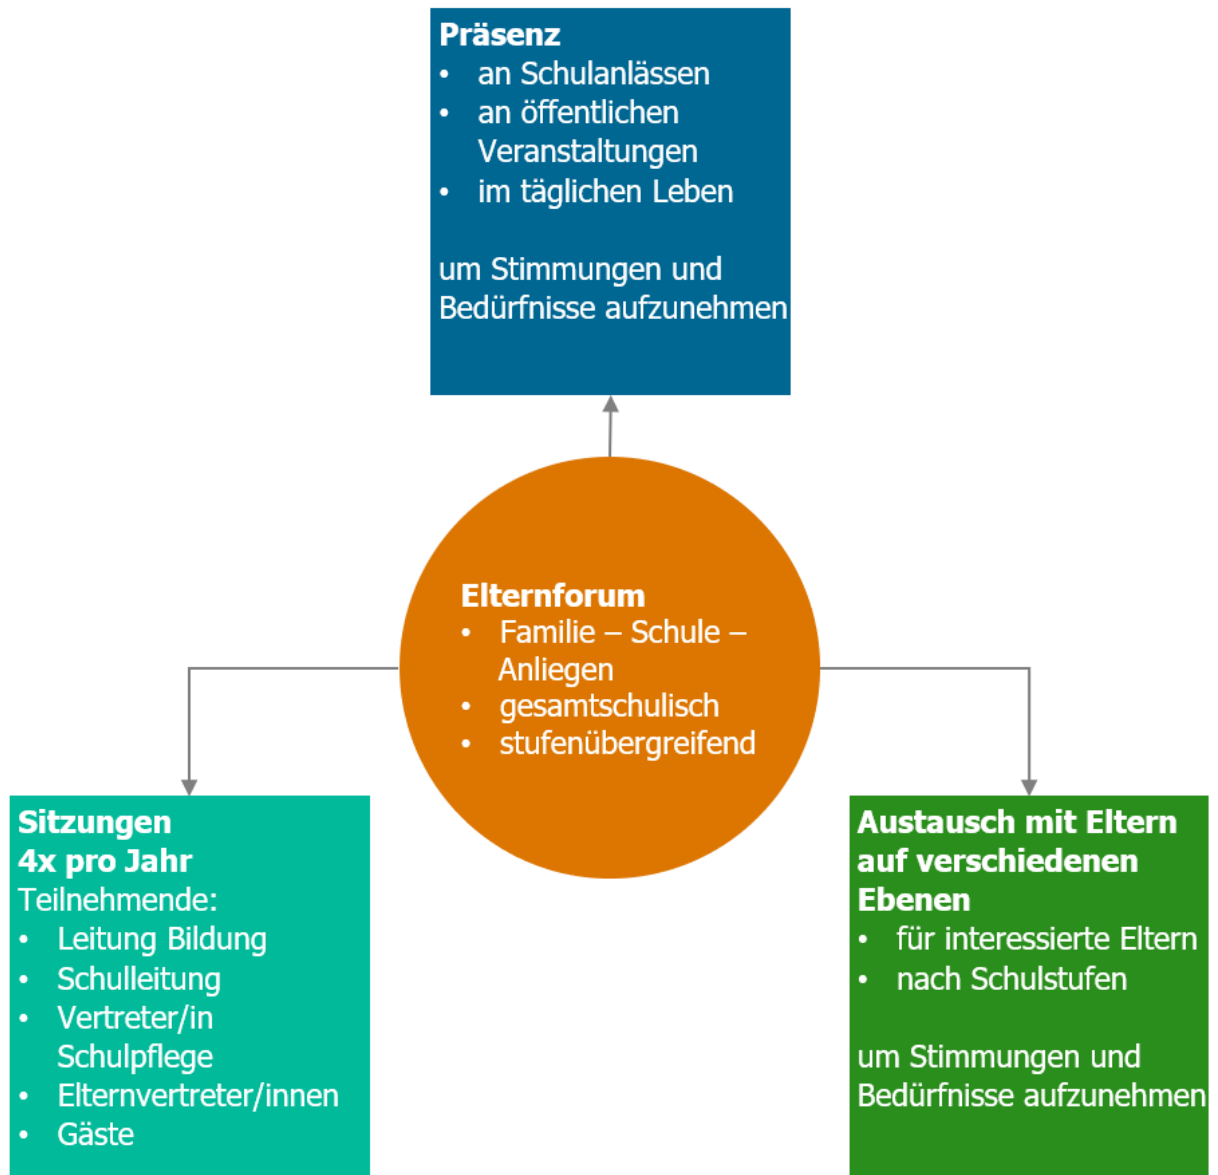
**Präsenz**
- an Schulanlässen
- an öffentlichen Veranstaltungen
- im täglichen Leben

um Stimmungen und Bedürfnisse aufzunehmen

**Elternforum**
- Familie – Schule – Anliegen
- gesamtschulisch
- stufenübergreifend

**Sitzungen**
**4x pro Jahr**
Teilnehmende:
- Leitung Bildung
- Schulleitung
- Vertreter/in Schulpflege
- Elternvertreter/innen
- Gäste

**Austausch mit Eltern auf verschiedenen Ebenen**
- für interessierte Eltern
- nach Schulstufen

um Stimmungen und Bedürfnisse aufzunehmen